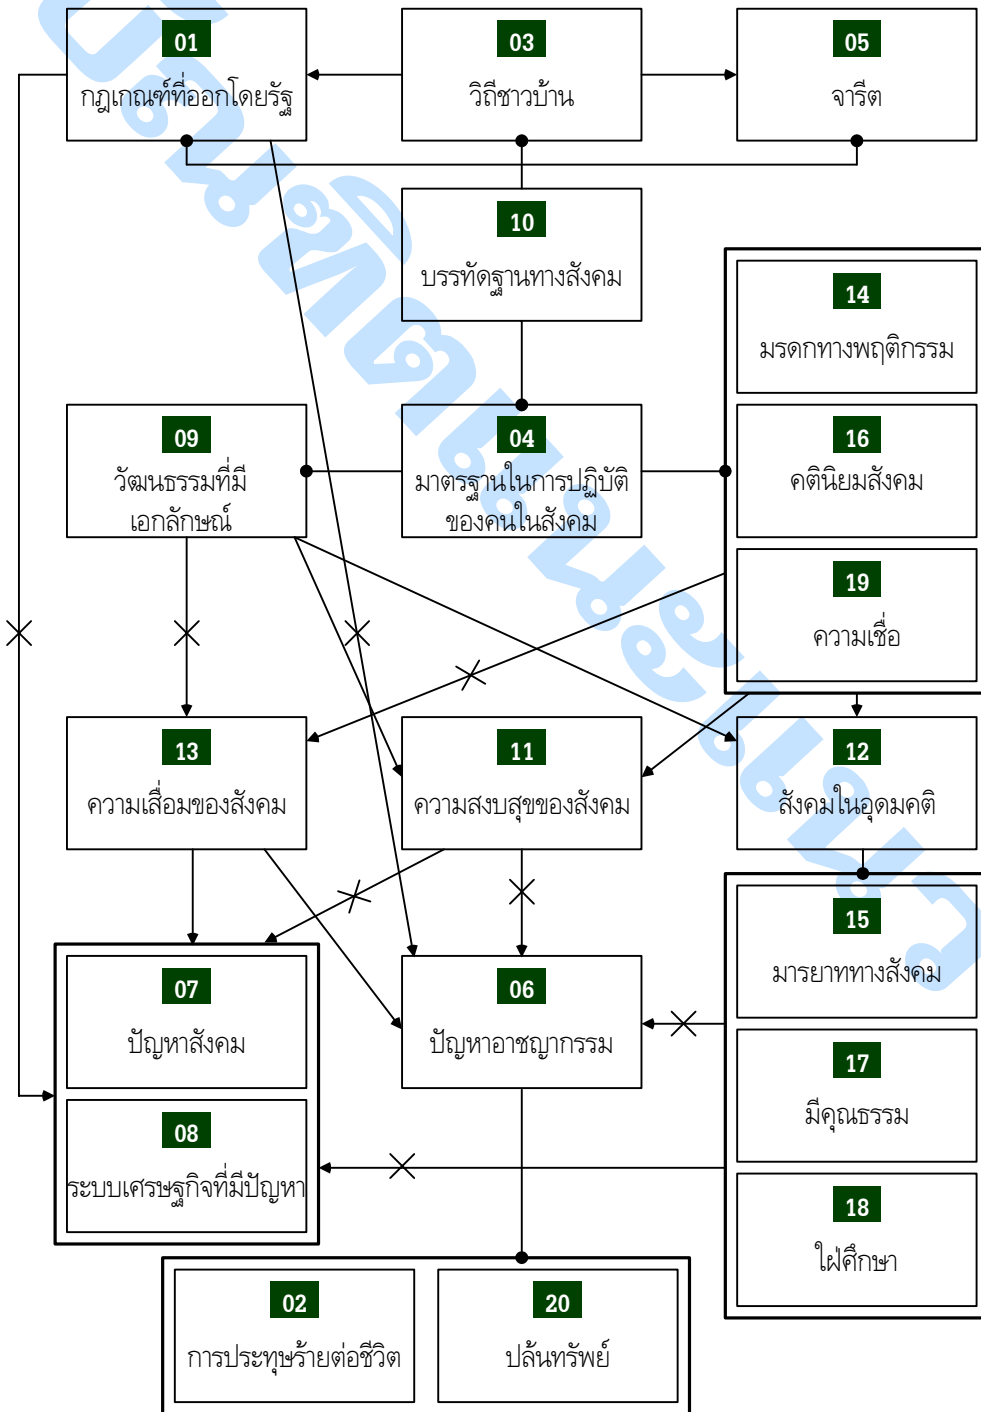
01
กฎเกณฑ์ที่ออกโดยรัฐ

03
วิถีชาวบ้าน

05
จารีต

10
บรรทัดฐานทางสังคม

14
มรดกทางพฤติกรรม

09
วัฒนธรรมที่มีเอกลักษณ์

04
มาตรฐานในการปฏิบัติของคนในสังคม

16
คตินิยมสังคม

19
ความเชื่อ

13
ความเสื่อมของสังคม

11
ความสงบสุขของสังคม

12
สังคมในอุดมคติ

15
มารยาททางสังคม

07
ปัญหาสังคม

06
ปัญหาอาชญากรรม

17
มีคุณธรรม

08
ระบบเศรษฐกิจที่มีปัญหา

18
ใฝ่ศึกษา

02
การประทุษร้ายต่อชีวิต

20
ปล้นทรัพย์